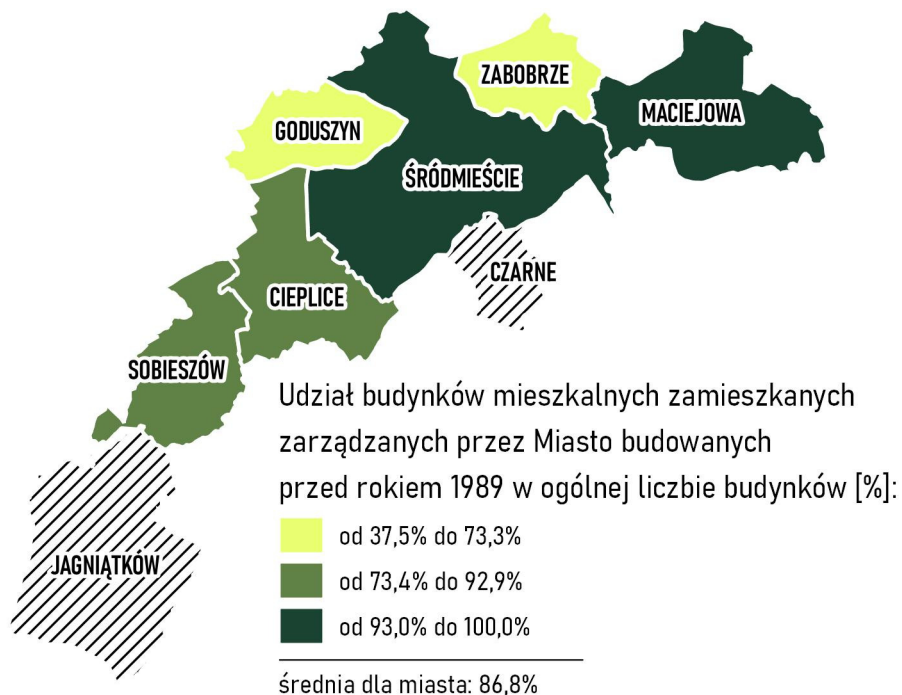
ZABOBRZE
MACIEJOWA
GODUSZYN
ŚRÓDMIEŚCIE
CZARNE
CIEPLICE
SOBIESZÓW
JAGNIĄTKÓW

Udział budynków mieszkalnych zamieszkanych zarządzanych przez Miasto budowanych przed rokiem 1989 w ogólnej liczbie budynków [%]:

od 37,5% do 73,3%
od 73,4% do 92,9%
od 93,0% do 100,0%

średnia dla miasta: 86,8%